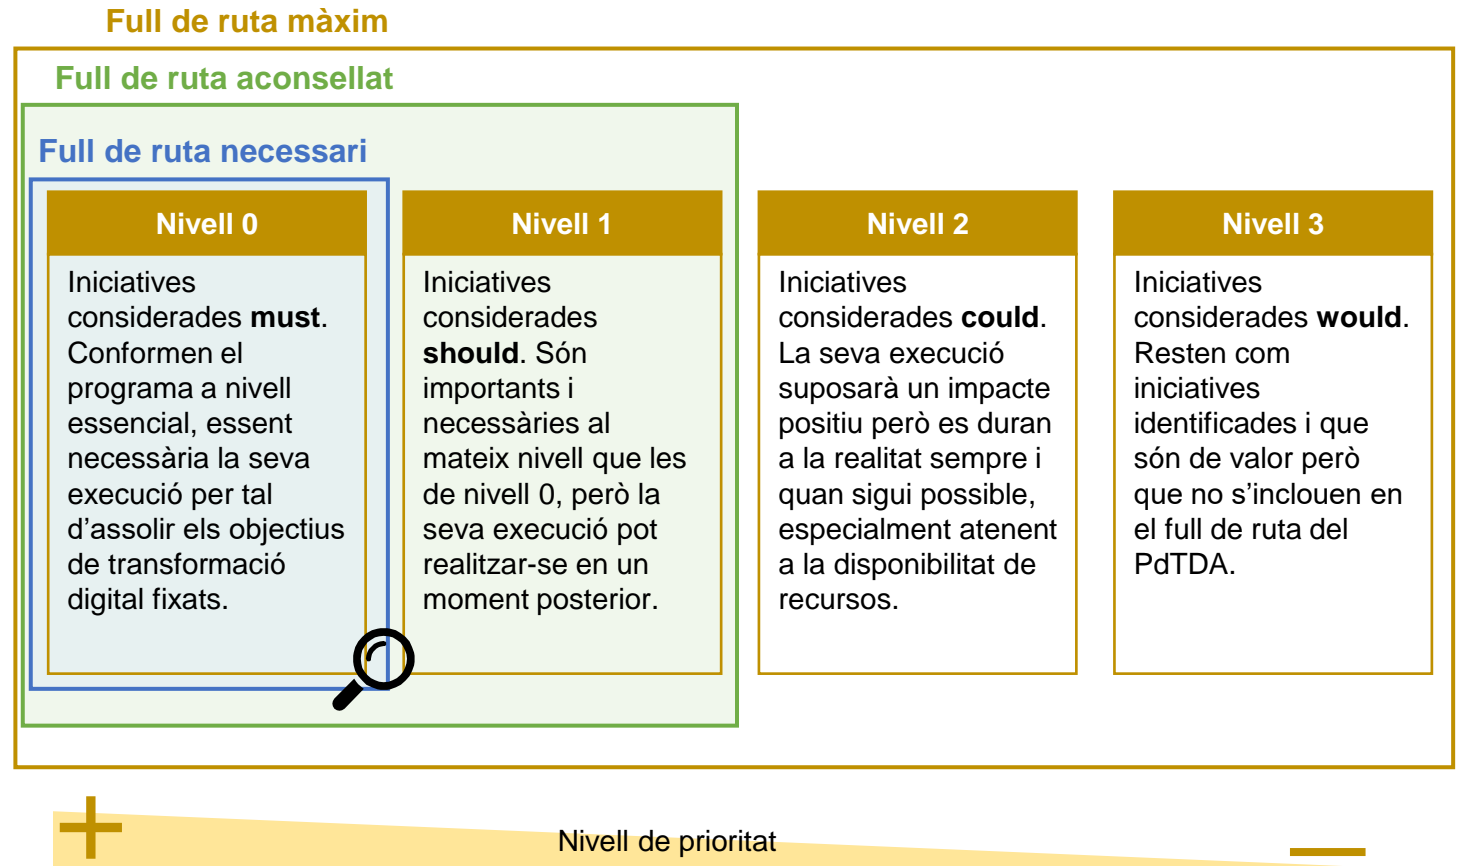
Full de ruta màxim

Full de ruta aconsellat

Full de ruta necessari

Nivell 0

Iniciatives considerades **must**. Conformen el programa a nivell essencial, essent necessària la seva execució per tal d'assolir els objectius de transformació digital fixats.

Nivell 1

Iniciatives considerades **should**. Són importants i necessàries al mateix nivell que les de nivell 0, però la seva execució pot realitzar-se en un moment posterior.

Nivell 2

Iniciatives considerades **could**. La seva execució suposarà un impacte positiu però es duran a la realitat sempre i quan sigui possible, especialment atenent a la disponibilitat de recursos.

Nivell 3

Iniciatives considerades **would**. Resten com iniciatives identificades i que són de valor però que no s'inclouen en el full de ruta del PdTDA.

+

Nivell de prioritat

—